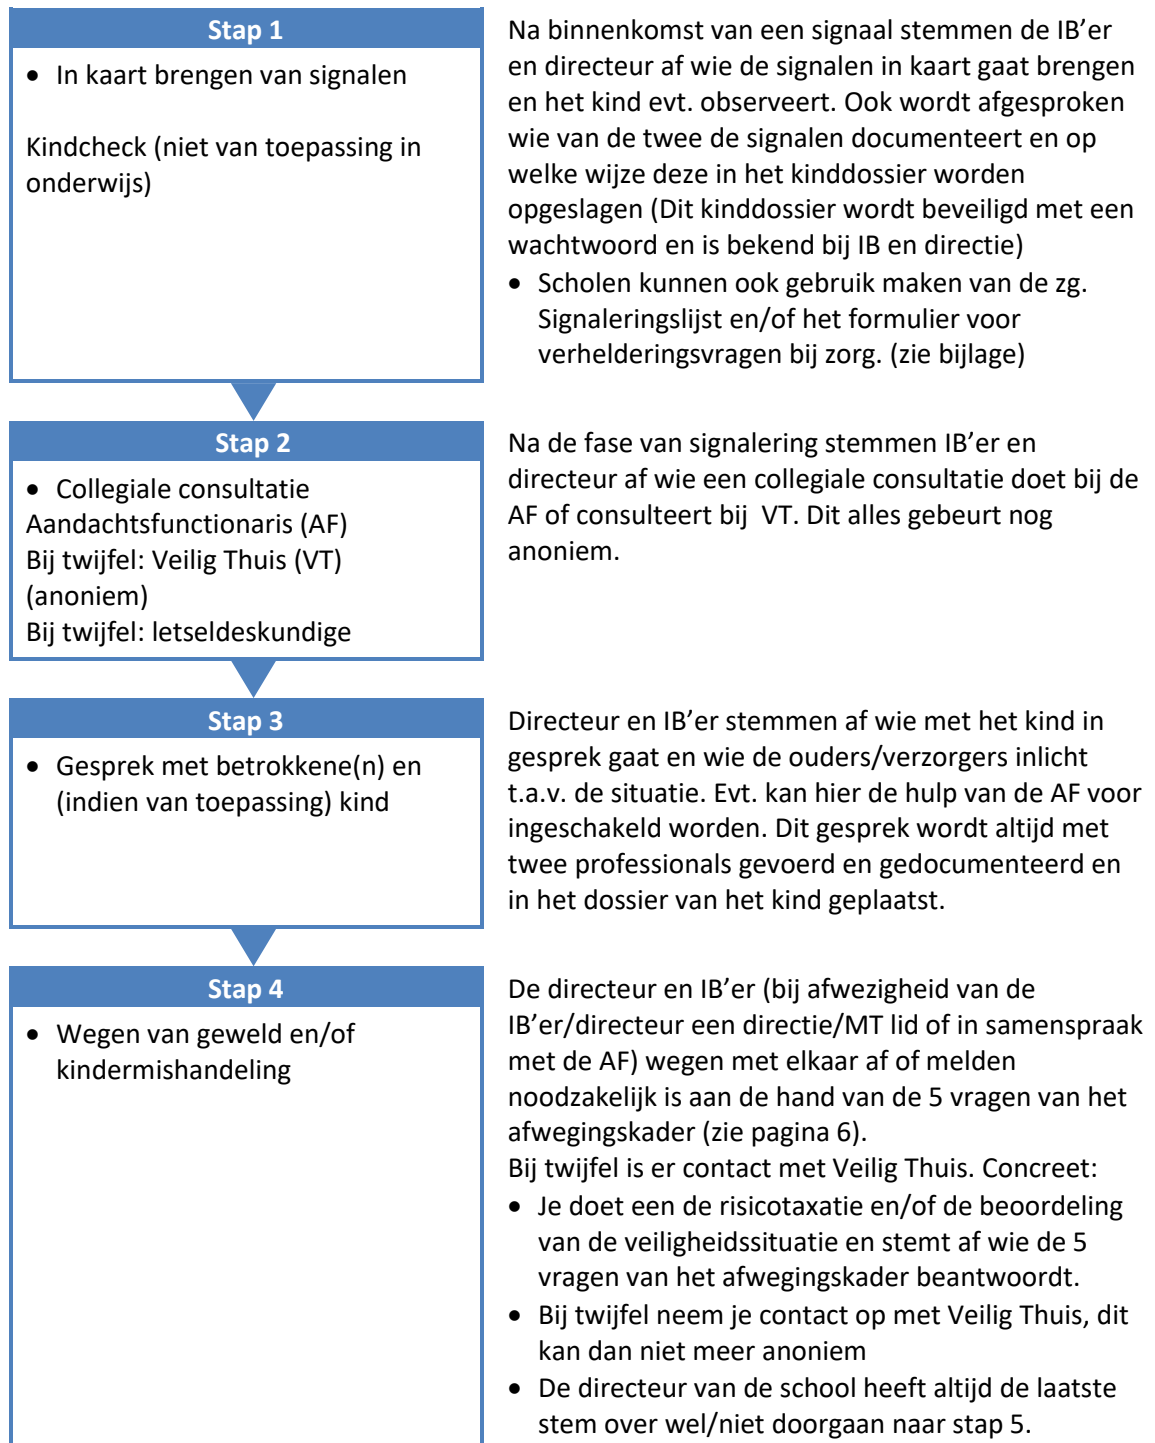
Stap 1

• In kaart brengen van signalen

Kindcheck (niet van toepassing in onderwijs)

Na binnenkomst van een signaal stemmen de IB'er en directeur af wie de signalen in kaart gaat brengen en het kind evt. observeert. Ook wordt afgesproken wie van de twee de signalen documenteert en op welke wijze deze in het kinddossier worden opgeslagen (Dit kinddossier wordt beveiligd met een wachtwoord en is bekend bij IB en directie)

• Scholen kunnen ook gebruik maken van de zg. Signaleringslijst en/of het formulier voor verhelderingsvragen bij zorg. (zie bijlage)

Stap 2

• Collegiale consultatie Aandachtsfunctionaris (AF)
Bij twijfel: Veilig Thuis (VT) (anoniem)
Bij twijfel: letseldeskundige

Na de fase van signalering stemmen IB'er en directeur af wie een collegiale consultatie doet bij de AF of consulteert bij VT. Dit alles gebeurt nog anoniem.

Stap 3

• Gesprek met betrokkene(n) en (indien van toepassing) kind

Directeur en IB'er stemmen af wie met het kind in gesprek gaat en wie de ouders/verzorgers inlicht t.a.v. de situatie. Evt. kan hier de hulp van de AF voor ingeschakeld worden. Dit gesprek wordt altijd met twee professionals gevoerd en gedocumenteerd en in het dossier van het kind geplaatst.

Stap 4

• Wegen van geweld en/of kindermishandeling

De directeur en IB'er (bij afwezigheid van de IB'er/directeur een directie/MT lid of in samenspraak met de AF) wegen met elkaar af of melden noodzakelijk is aan de hand van de 5 vragen van het afwegingskader (zie pagina 6).
Bij twijfel is er contact met Veilig Thuis. Concreet:

• Je doet een de risicotaxatie en/of de beoordeling van de veiligheidssituatie en stemt af wie de 5 vragen van het afwegingskader beantwoordt.
• Bij twijfel neem je contact op met Veilig Thuis, dit kan dan niet meer anoniem
• De directeur van de school heeft altijd de laatste stem over wel/niet doorgaan naar stap 5.